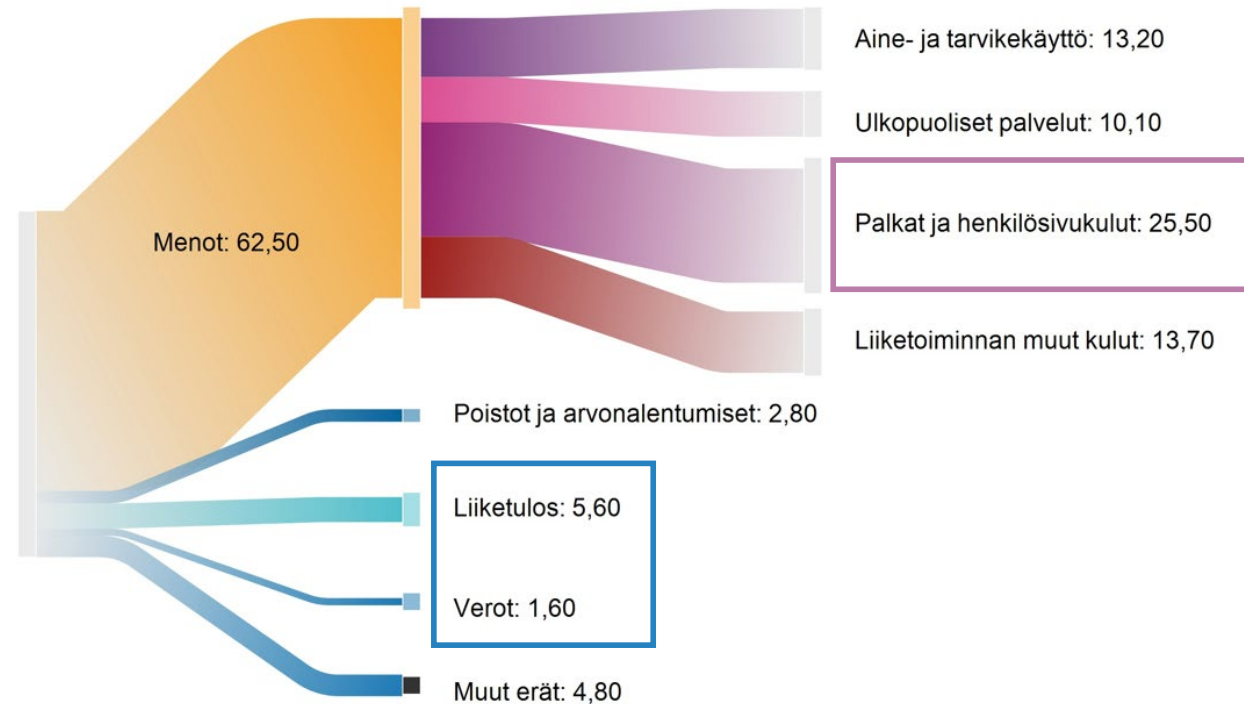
Aine- ja tarvikekäyttö: 13,20

Ulkopuoliset palvelut: 10,10

Menot: 62,50

Palkat ja henkilösivukulut: 25,50

Liiketoiminnan muut kulut: 13,70

Poistot ja arvonalentumiset: 2,80

Liiketulos: 5,60

Verot: 1,60

Muut erät: 4,80